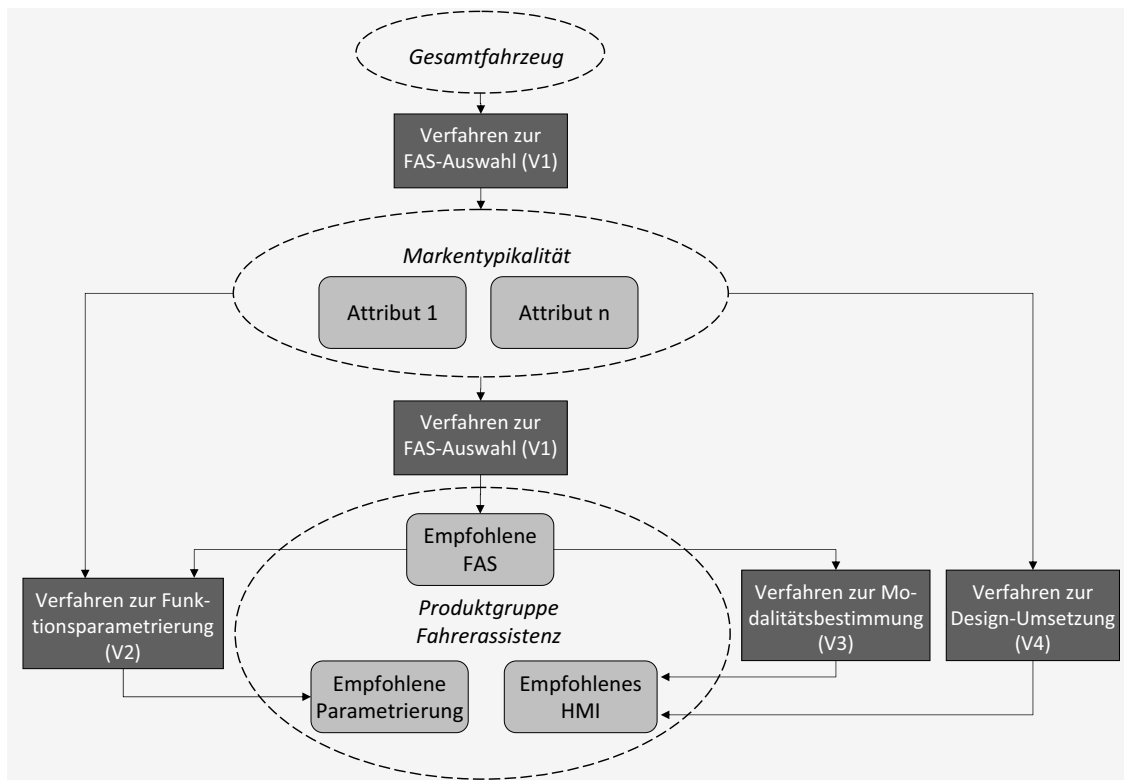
Gesamtfahrzeug

Verfahren zur FAS-Auswahl (V1)

Markentypikalität

Attribut 1

Attribut n

Verfahren zur FAS-Auswahl (V1)

Empfohlene FAS

Verfahren zur Funktionsparametrierung (V2)

Produktgruppe Fahrerassistenz

Verfahren zur Modalitätsbestimmung (V3)

Verfahren zur Design-Umsetzung (V4)

Empfohlene Parametrierung

Empfohlenes HMI